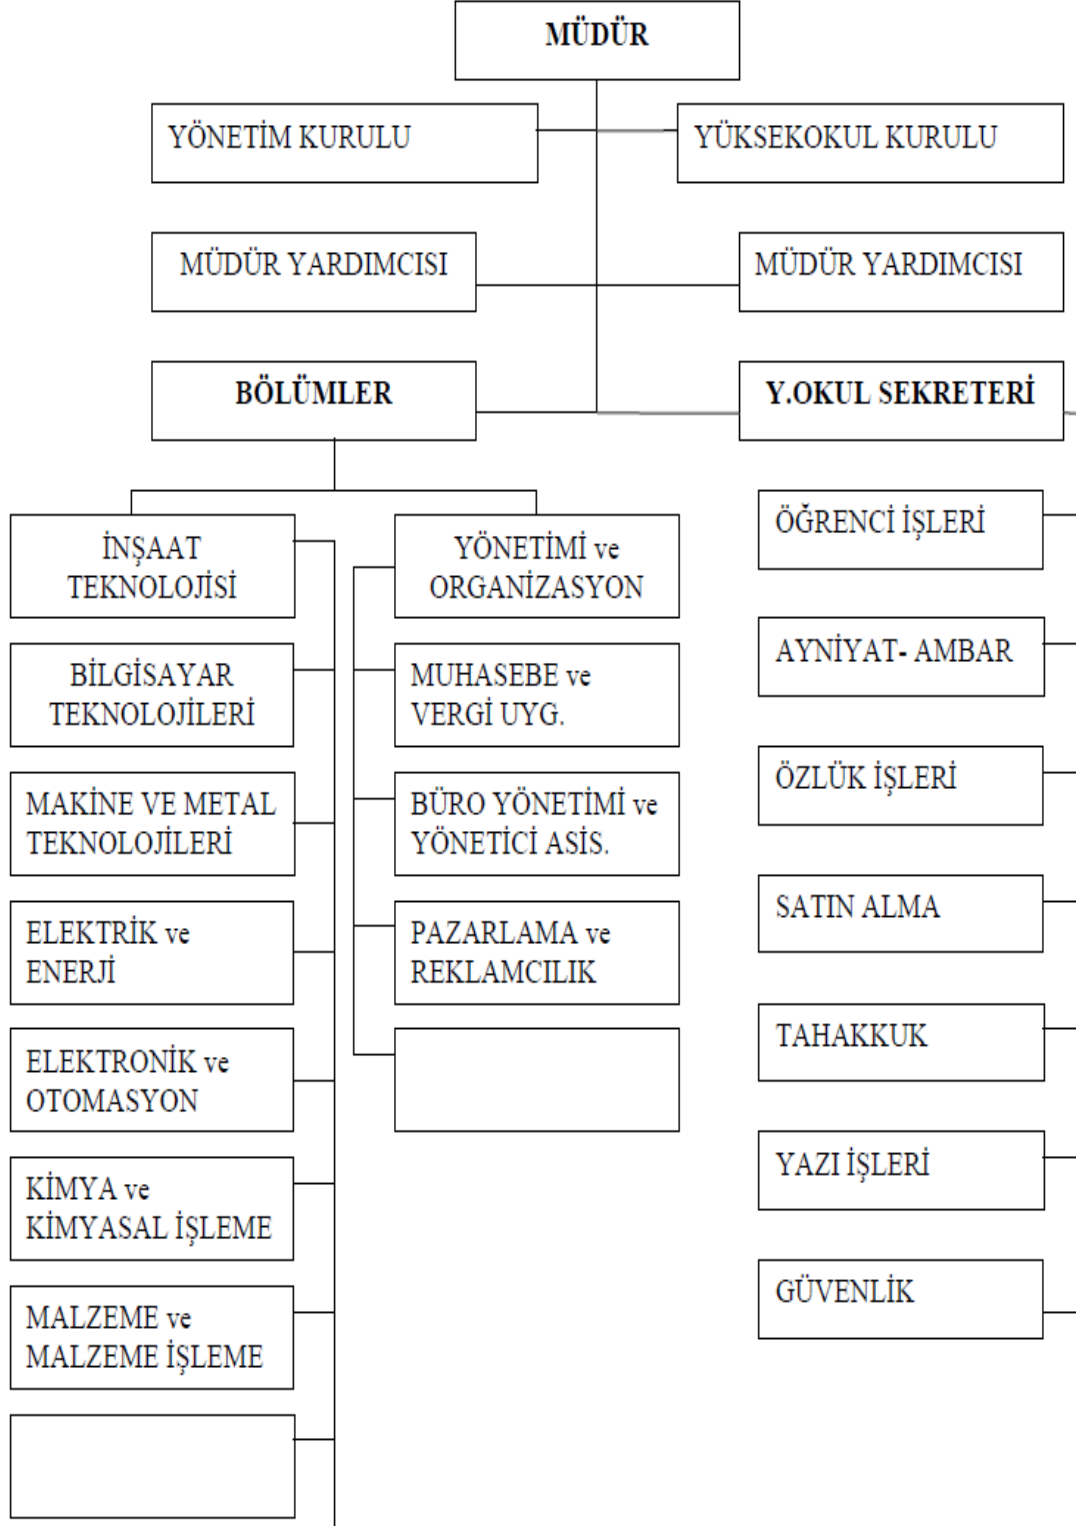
MÜDÜR

YÖNETİM KURULU

YÜKSEKOKUL KURULU

MÜDÜR YARDIMCISI

MÜDÜR YARDIMCISI

BÖLÜMLER

Y.OKUL SEKRETERİ

İNŞAAT TEKNOLOJİSİ

BİLGİSAYAR TEKNOLOJİLERİ

MAKİNE VE METAL TEKNOLOJİLERİ

ELEKTRİK ve ENERJİ

ELEKTRONİK ve OTOMASYON

KİMYA ve KİMYASAL İŞLEME

MALZEME ve MALZEME İŞLEME

YÖNETİMİ ve ORGANİZASYON

MUHASEBE ve VERGİ UYG.

BÜRO YÖNETİMİ ve YÖNETİCİ ASİS.

PAZARLAMA ve REKLAMCILIK

ÖĞRENCİ İŞLERİ

AYNİYAT- AMBAR

ÖZLÜK İŞLERİ

SATIN ALMA

TAHAKKUK

YAZI İŞLERİ

GÜVENLİK